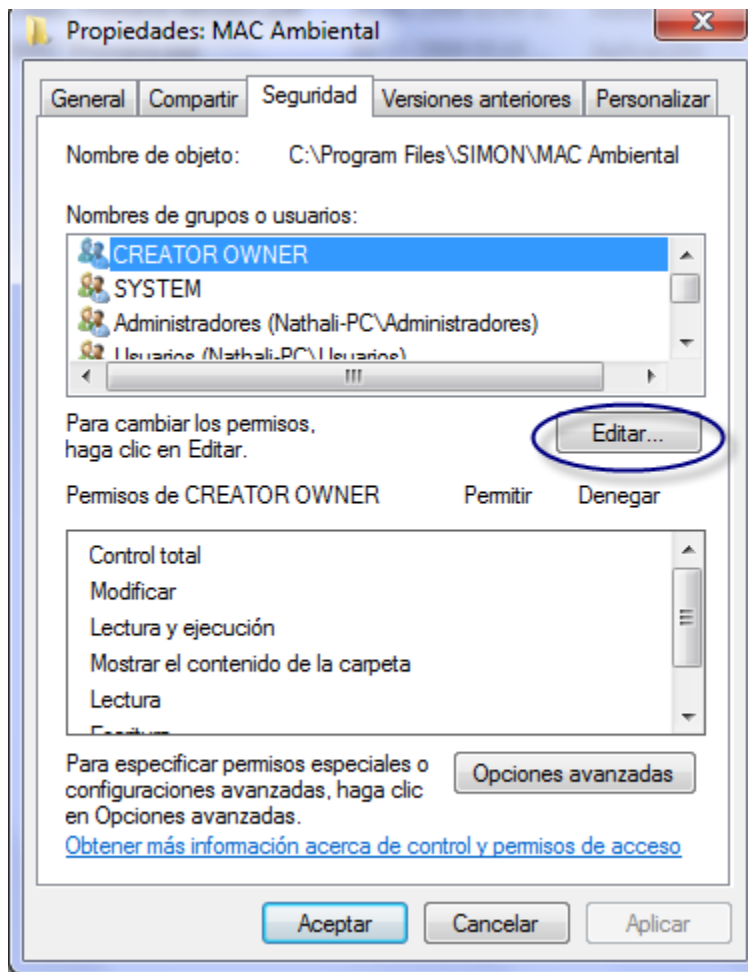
Propiedades: MAC Ambiental

General | Compartir | Seguridad | Versiones anteriores | Personalizar

Nombre de objeto: C:\Program Files\SIMON\MAC Ambiental

Nombres de grupos o usuarios:

CREATOR OWNER
SYSTEM
Administradores (Nathali-PC\Administradores)
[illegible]

Para cambiar los permisos, haga clic en Editar.

Editar...

Permisos de CREATOR OWNER Permitir Denegar

Control total
Modificar
Lectura y ejecución
Mostrar el contenido de la carpeta
Lectura
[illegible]

Para especificar permisos especiales o configuraciones avanzadas, haga clic en Opciones avanzadas.

Opciones avanzadas

Obtener más información acerca de control y permisos de acceso

Aceptar Cancelar Aplicar